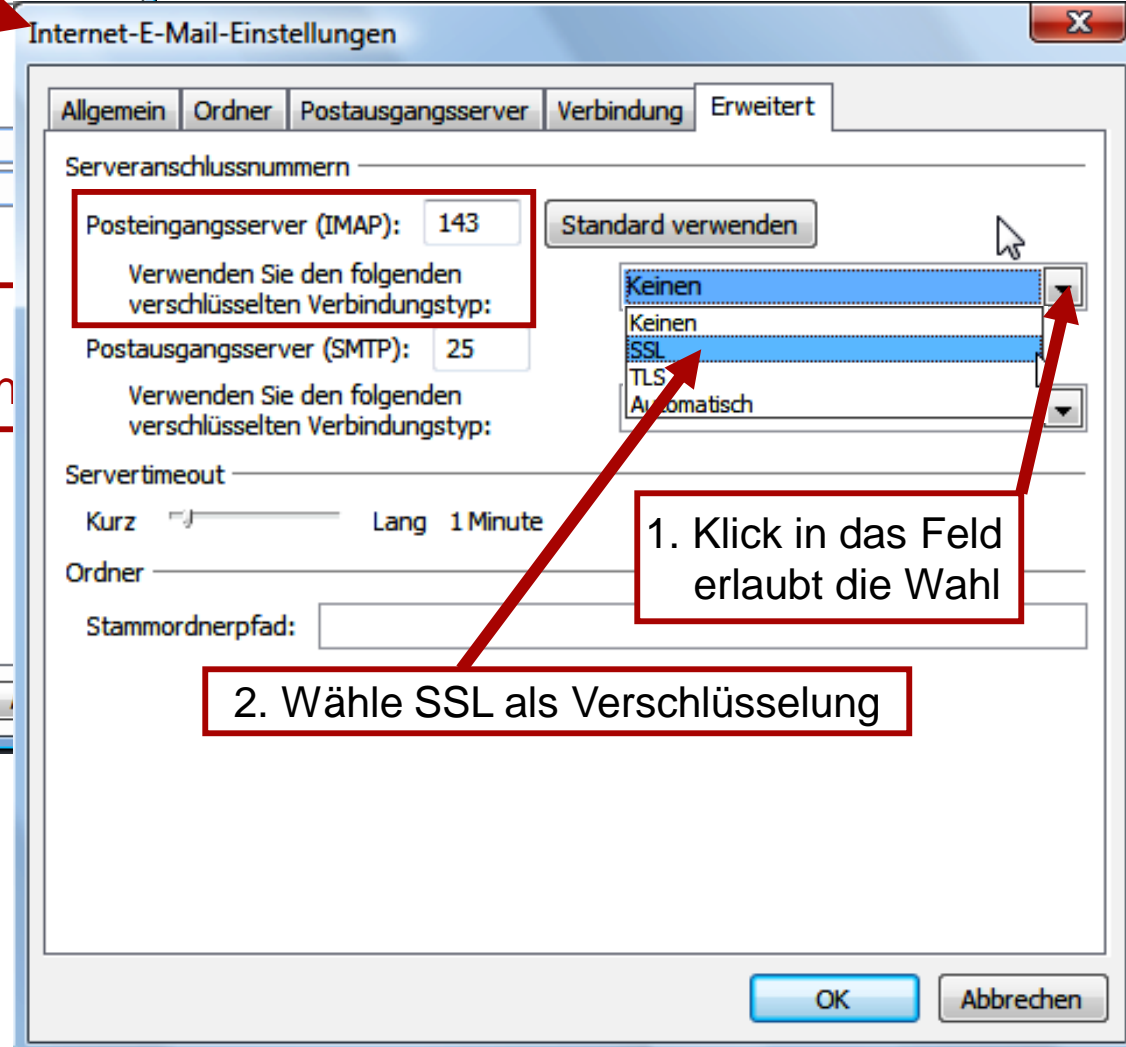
Internet-E-Mail-Einstellungen

Allgemein | Ordner | Postausgangsserver | Verbindung | Erweitert

Serveranschlussnummern

Posteingangsserver (IMAP): 143

Standard verwenden

Verwenden Sie den folgenden verschlüsselten Verbindungstyp:

Keinen

Keinen
SSL
TLS
Automatisch

Postausgangsserver (SMTP): 25

Verwenden Sie den folgenden verschlüsselten Verbindungstyp:

Servertimeout

Kurz Lang 1 Minute

1. Klick in das Feld erlaubt die Wahl

Ordner

Stammordnerpfad:

2. Wähle SSL als Verschlüsselung

OK Abbrechen